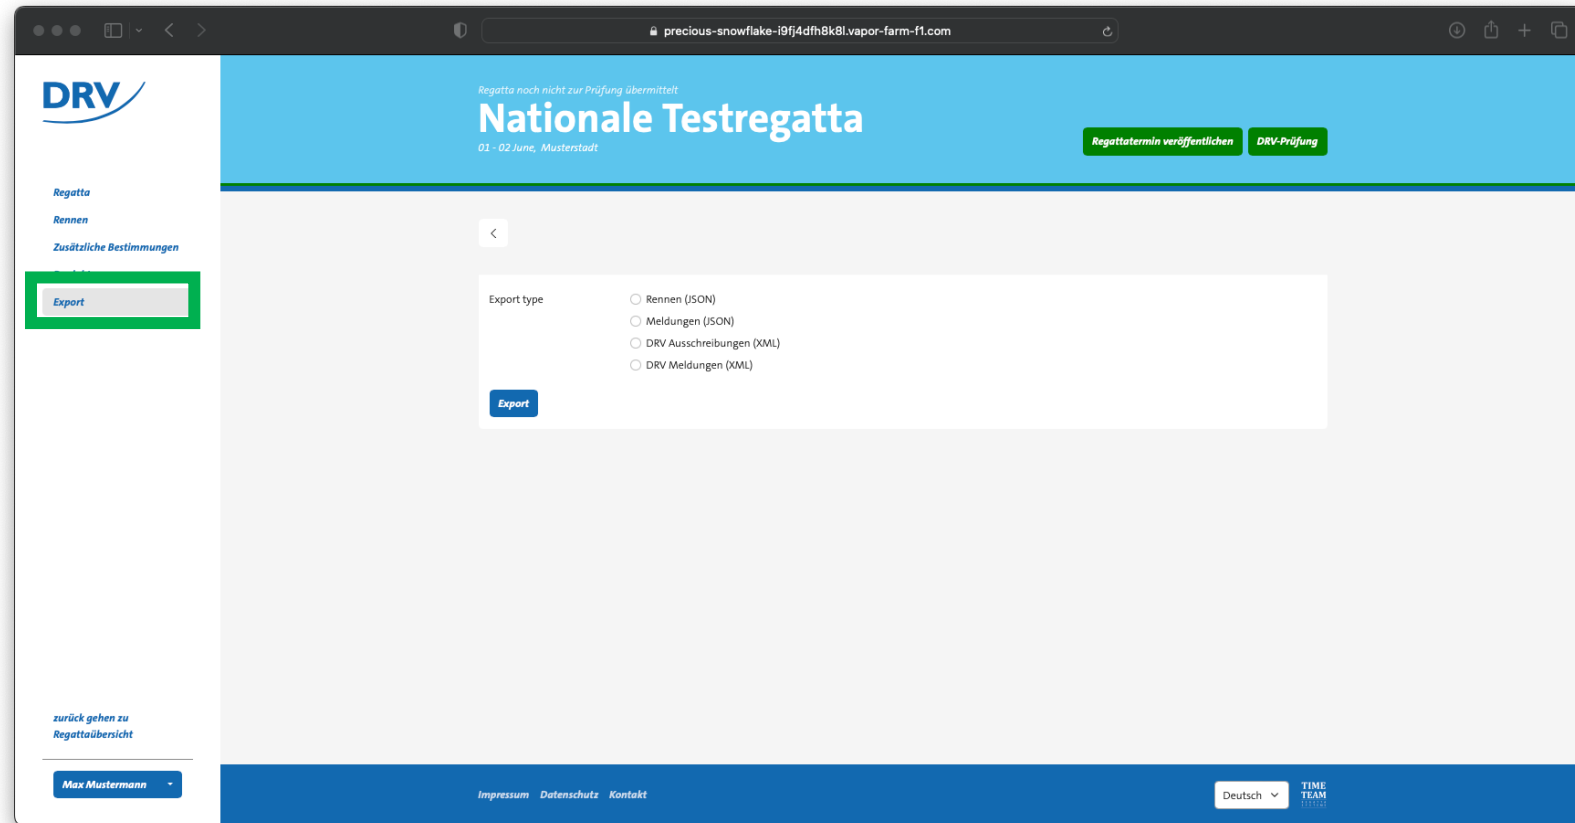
precious-snowflake-i9fj4dfh8k8l.vapor-farm-f1.com

DRV

Regatta

Rennen

Zusätzliche Bestimmungen

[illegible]

Export

zurück gehen zu Regattaübersicht

Max Mustermann

Regatta noch nicht zur Prüfung übermittelt

Nationale Testregatta

01 - 02 June, Musterstadt

Regattatermin veröffentlichen

DRV-Prüfung

Export type

Rennen (JSON)

Meldungen (JSON)

DRV Ausschreibungen (XML)

DRV Meldungen (XML)

Export

Impressum Datenschutz Kontakt

Deutsch

TIME TEAM